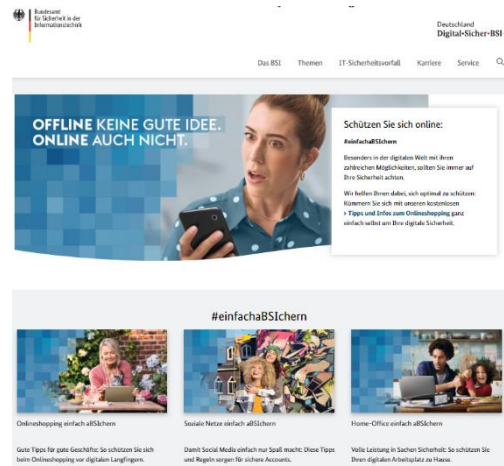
Bundesamt für Sicherheit in der Informationstechnik

Deutschland Digital•Sicher•BSI•

Das BSI Themen IT-Sicherheitsvorfall Karriere Service

OFFLINE KEINE GUTE IDEE. ONLINE AUCH NICHT.

Schützen Sie sich online:

#einfachaBSIchern

Besonders in der digitalen Welt mit ihren zahlreichen Möglichkeiten, sollten Sie immer auf Ihre Sicherheit achten.

Wir helfen Ihnen dabei, sich optimal zu schützen: Kümmern Sie sich mit unseren kostenlosen › Tipps und Infos zum Onlineshopping ganz einfach selbst um Ihre digitale Sicherheit.

#einfachaBSIchern

Onlineshopping einfach aBSIchern

Gute Tipps für gute Geschäfte: So schützen Sie sich beim Onlineshopping vor digitalen Langfingern.

Soziale Netze einfach aBSIchern

Damit Social Media einfach nur Spaß macht: Diese Tipps und Regeln sorgen für sichere Accounts.

Home-Office einfach aBSIchern

Volle Leistung in Sachen Sicherheit: So schützen Sie Ihren digitalen Arbeitsplatz zu Hause.